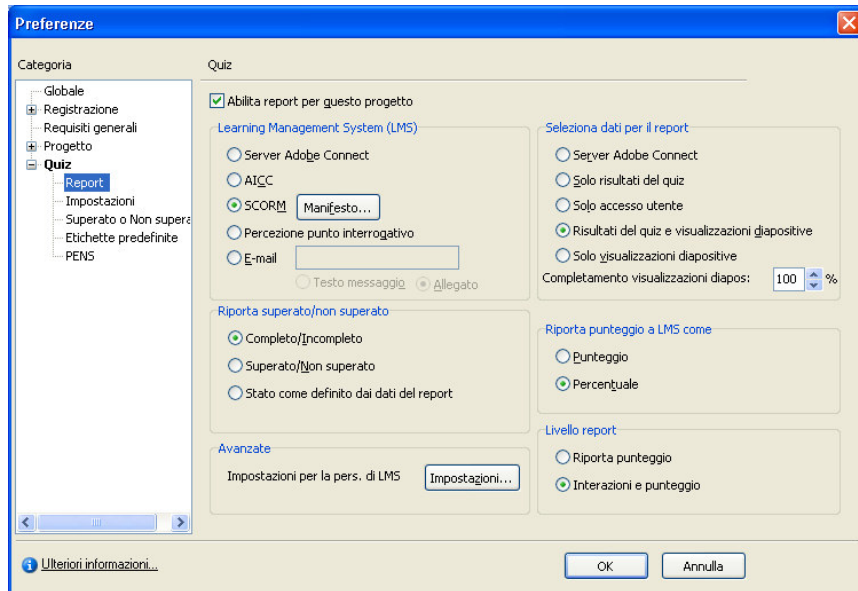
Preferenze

Categoria

Globale
Registrazione
Requisiti generali
Progetto
Quiz
Report
Impostazioni
Superato o Non supera
Etichette predefinite
PENS

Quiz

Abilita report per questo progetto

Learning Management System (LMS)
Server Adobe Connect
AICC
SCORM Manifesto...
Percezione punto interrogativo
E-mail
Testo messaggio Allegato

Riporta superato/non superato
Completo/Incompleto
Superato/Non superato
Stato come definito dai dati del report

Avanzate
Impostazioni per la pers. di LMS Impostazioni...

Seleziona dati per il report
Server Adobe Connect
Solo risultati del quiz
Solo accesso utente
Risultati del quiz e visualizzazioni diapositive
Solo visualizzazioni diapositive
Completamento visualizzazioni diapos: 100 %

Riporta punteggio a LMS come
Punteggio
Percentuale

Livello report
Riporta punteggio
Interazioni e punteggio

Ulteriori informazioni...

OK
Annulla